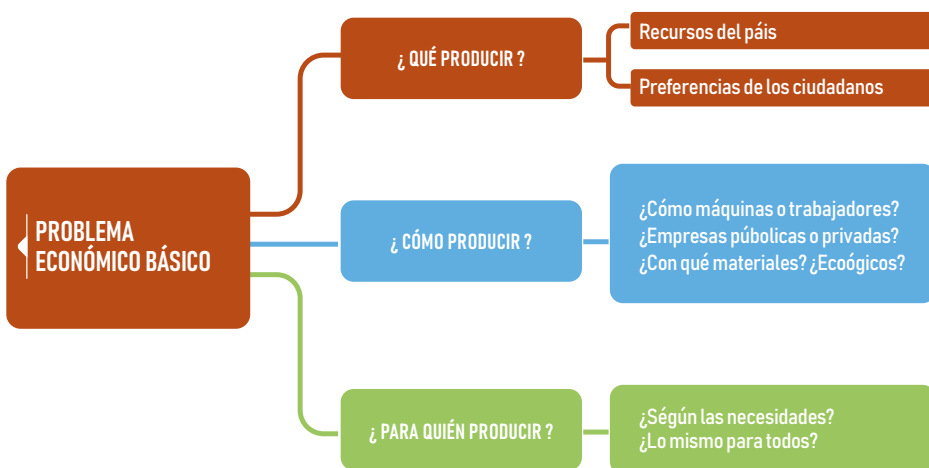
PROBLEMA ECONÓMICO BÁSICO

¿ QUÉ PRODUCIR ?

Recursos del país

Preferencias de los ciudadanos

¿ CÓMO PRODUCIR ?

¿Cómo máquinas o trabajadores?
¿Empresas púbolicas o privadas?
¿Con qué materiales? ¿Ecoógicos?

¿ PARA QUIÉN PRODUCIR ?

¿Según las necesidades?
¿Lo mismo para todos?